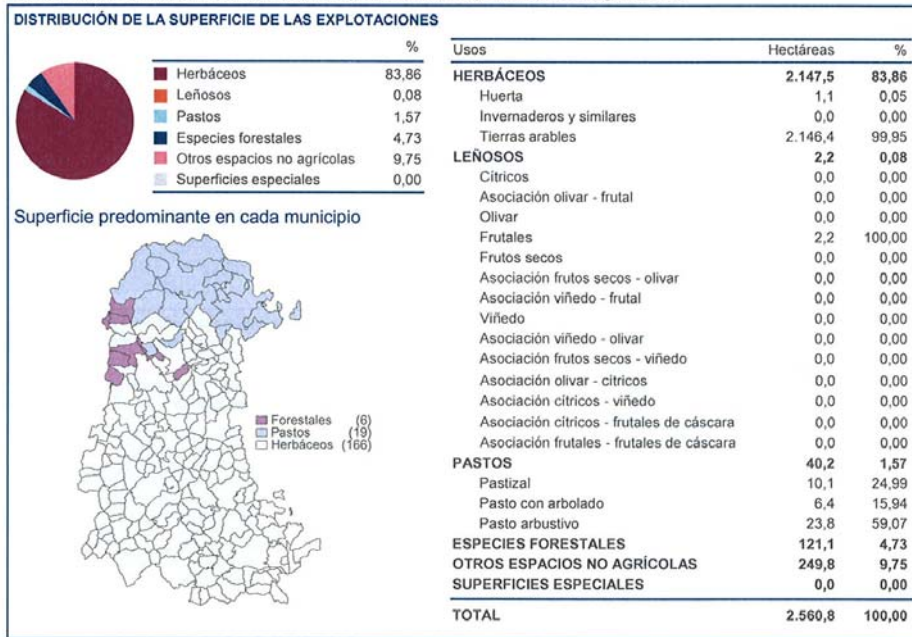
DISTRIBUCIÓN DE LA SUPERFICIE DE LAS EXPLOTACIONES

| | % |
|---|---|
| Herbáceos | 83,86 |
| Leñosos | 0,08 |
| Pastos | 1,57 |
| Especies forestales | 4,73 |
| Otros espacios no agrícolas | 9,75 |
| Superficies especiales | 0,00 |

Superficie predominante en cada municipio

Forestales (6)
Pastos (19)
Herbáceos (166)

| Usos | Hectáreas | % |
|---|---|---|
| HERBÁCEOS | 2.147,5 | 83,86 |
| Huerta | 1,1 | 0,05 |
| Invernaderos y similares | 0,0 | 0,00 |
| Tierras arables | 2.146,4 | 99,95 |
| LEÑOSOS | 2,2 | 0,08 |
| Cítricos | 0,0 | 0,00 |
| Asociación olivar - frutal | 0,0 | 0,00 |
| Olivar | 0,0 | 0,00 |
| Frutales | 2,2 | 100,00 |
| Frutos secos | 0,0 | 0,00 |
| Asociación frutos secos - olivar | 0,0 | 0,00 |
| Asociación viñedo - frutal | 0,0 | 0,00 |
| Viñedo | 0,0 | 0,00 |
| Asociación viñedo - olivar | 0,0 | 0,00 |
| Asociación frutos secos - viñedo | 0,0 | 0,00 |
| Asociación olivar - cítricos | 0,0 | 0,00 |
| Asociación cítricos - viñedo | 0,0 | 0,00 |
| Asociación cítricos - frutales de cáscara | 0,0 | 0,00 |
| Asociación frutales - frutales de cáscara | 0,0 | 0,00 |
| PASTOS | 40,2 | 1,57 |
| Pastizal | 10,1 | 24,99 |
| Pasto con arbolado | 6,4 | 15,94 |
| Pasto arbustivo | 23,8 | 59,07 |
| ESPECIES FORESTALES | 121,1 | 4,73 |
| OTROS ESPACIOS NO AGRÍCOLAS | 249,8 | 9,75 |
| SUPERFICIES ESPECIALES | 0,0 | 0,00 |
| TOTAL | 2.560,8 | 100,00 |